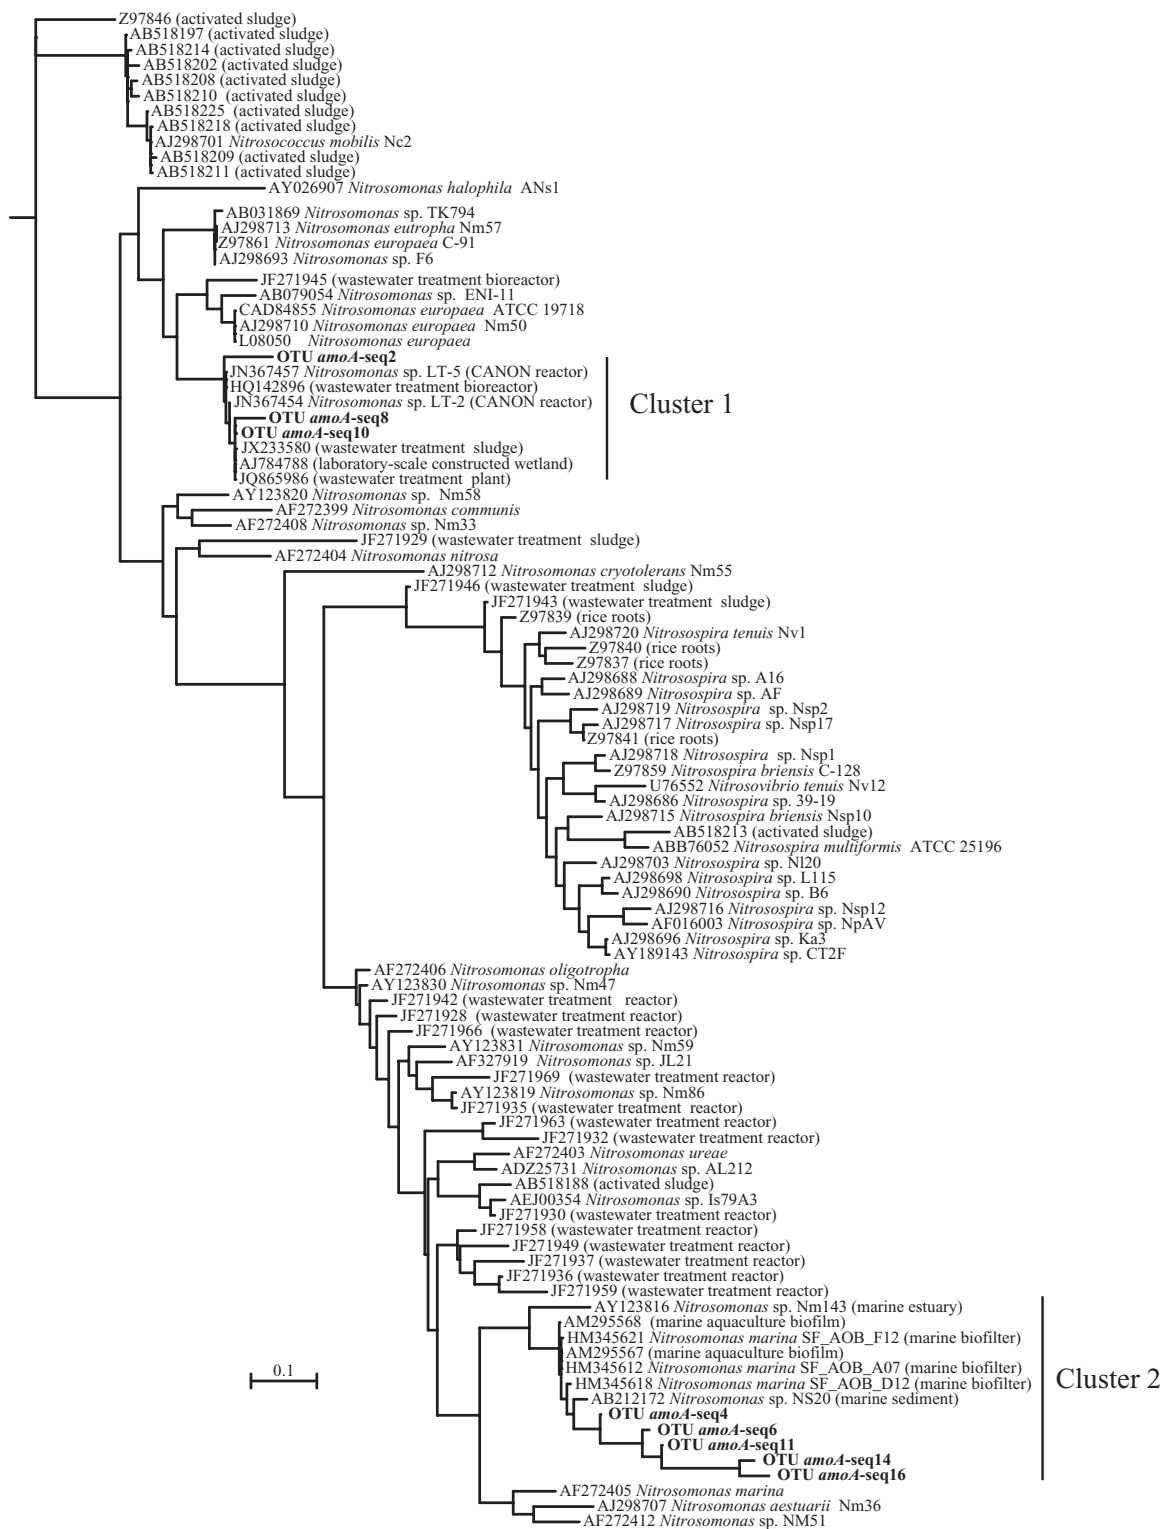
Z97846 (activated sludge)
AB518197 (activated sludge)
AB518214 (activated sludge)
AB518202 (activated sludge)
AB518208 (activated sludge)
AB518210 (activated sludge)
AB518225 (activated sludge)
AB518218 (activated sludge)
AJ298701 Nitrosococcus mobilis Nc2
AB518209 (activated sludge)
AB518211 (activated sludge)
AY026907 Nitrosomonas halophila ANs1
AB031869 Nitrosomonas sp. TK794
AJ298713 Nitrosomonas eutropha Nm57
Z97861 Nitrosomonas europaea C-91
AJ298693 Nitrosomonas sp. F6
JF271945 (wastewater treatment bioreactor)
AB079054 Nitrosomonas sp. ENI-11
CAD84855 Nitrosomonas europaea ATCC 19718
AJ298710 Nitrosomonas europaea Nm50
L08050 Nitrosomonas europaea
OTU amoA-seq2
JN367457 Nitrosomonas sp. LT-5 (CANON reactor)
HQ142896 (wastewater treatment bioreactor)
JN367454 Nitrosomonas sp. LT-2 (CANON reactor)
OTU amoA-seq8
OTU amoA-seq10
JX233580 (wastewater treatment sludge)
AJ784788 (laboratory-scale constructed wetland)
JQ865986 (wastewater treatment plant)
Cluster 1
AY123820 Nitrosomonas sp. Nm58
AF272399 Nitrosomonas communis
AF272408 Nitrosomonas sp. Nm33
JF271929 (wastewater treatment sludge)
AF272404 Nitrosomonas nitrosa
AJ298712 Nitrosomonas cryotolerans Nm55
JF271946 (wastewater treatment sludge)
JF271943 (wastewater treatment sludge)
Z97839 (rice roots)
AJ298720 Nitrosospira tenuis Nv1
Z97840 (rice roots)
Z97837 (rice roots)
AJ298688 Nitrosospira sp. A16
AJ298689 Nitrosospira sp. AF
AJ298719 Nitrosospira sp. Nsp2
AJ298717 Nitrosospira sp. Nsp17
Z97841 (rice roots)
AJ298718 Nitrosospira sp. Nsp1
Z97859 Nitrosospira briensis C-128
U76552 Nitrosovibrio tenuis Nv12
AJ298686 Nitrosospira sp. 39-19
AJ298715 Nitrosospira briensis Nsp10
AB518213 (activated sludge)
ABB76052 Nitrosospira multiformis ATCC 25196
AJ298703 Nitrosospira sp. Nl20
AJ298698 Nitrosospira sp. L115
AJ298690 Nitrosospira sp. B6
AJ298716 Nitrosospira sp. Nsp12
AF016003 Nitrosospira sp. NpAV
AJ298696 Nitrosospira sp. Ka3
AY189143 Nitrosospira sp. CT2F
AF272406 Nitrosomonas oligotropha
AY123830 Nitrosomonas sp. Nm47
JF271942 (wastewater treatment reactor)
JF271928 (wastewater treatment reactor)
JF271966 (wastewater treatment reactor)
AY123831 Nitrosomonas sp. Nm59
AF327919 Nitrosomonas sp. JL21
JF271969 (wastewater treatment reactor)
AY123819 Nitrosomonas sp. Nm86
JF271935 (wastewater treatment reactor)
JF271963 (wastewater treatment reactor)
JF271932 (wastewater treatment reactor)
AF272403 Nitrosomonas ureae
ADZ25731 Nitrosomonas sp. AL212
AB518188 (activated sludge)
AEJ00354 Nitrosomonas sp. Is79A3
JF271930 (wastewater treatment reactor)
JF271958 (wastewater treatment reactor)
JF271949 (wastewater treatment reactor)
JF271937 (wastewater treatment reactor)
JF271936 (wastewater treatment reactor)
JF271959 (wastewater treatment reactor)
AY123816 Nitrosomonas sp. Nm143 (marine estuary)
AM295568 (marine aquaculture biofilm)
HM345621 Nitrosomonas marina SF_AOB_F12 (marine biofilter)
AM295567 (marine aquaculture biofilm)
HM345612 Nitrosomonas marina SF_AOB_A07 (marine biofilter)
HM345618 Nitrosomonas marina SF_AOB_D12 (marine biofilter)
AB212172 Nitrosomonas sp. NS20 (marine sediment)
OTU amoA-seq4
OTU amoA-seq6
OTU amoA-seq11
OTU amoA-seq14
OTU amoA-seq16
Cluster 2
0.1
AF272405 Nitrosomonas marina
AJ298707 Nitrosomonas aestuarii Nm36
AF272412 Nitrosomonas sp. NM51